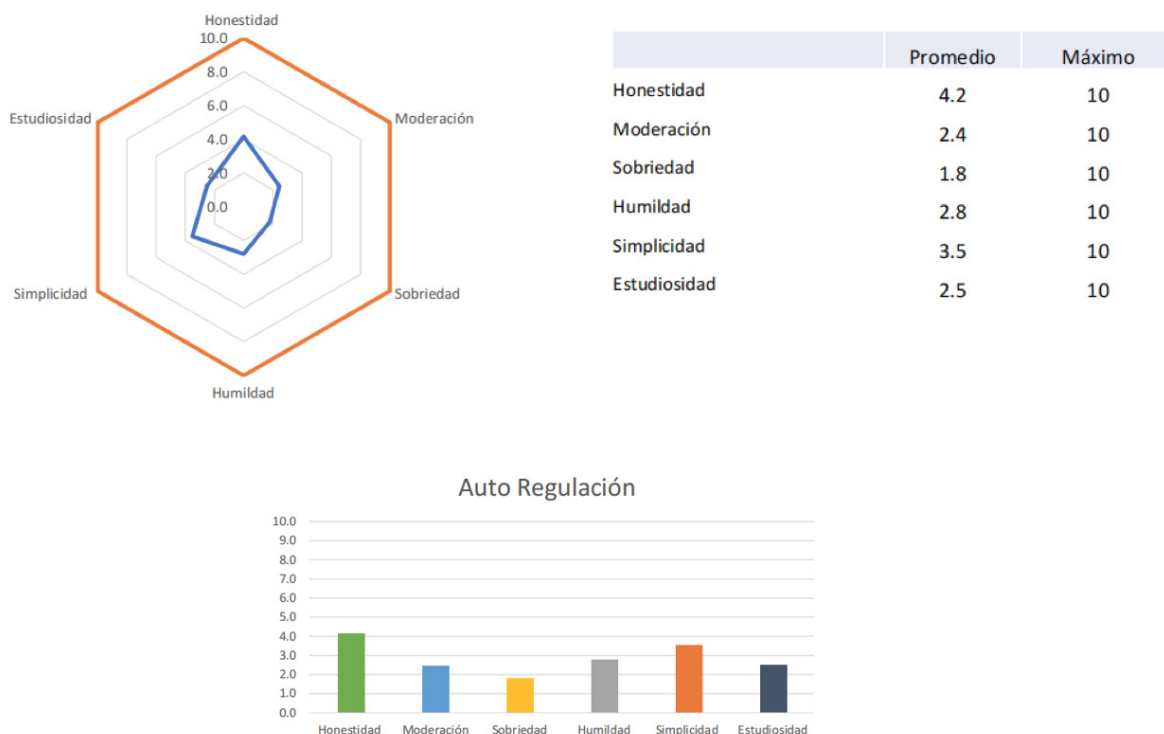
Honestidad
10.0
8.0
6.0
4.0
2.0
0.0
Moderación
Sobriedad
Humildad
Simplicidad
Estudiosidad

| | Promedio | Máximo |
|---|---|---|
| Honestidad | 4.2 | 10 |
| Moderación | 2.4 | 10 |
| Sobriedad | 1.8 | 10 |
| Humildad | 2.8 | 10 |
| Simplicidad | 3.5 | 10 |
| Estudiosidad | 2.5 | 10 |

Auto Regulación

10.0
9.0
8.0
7.0
6.0
5.0
4.0
3.0
2.0
1.0
0.0

Honestidad Moderación Sobriedad Humildad Simplicidad Estudiosidad